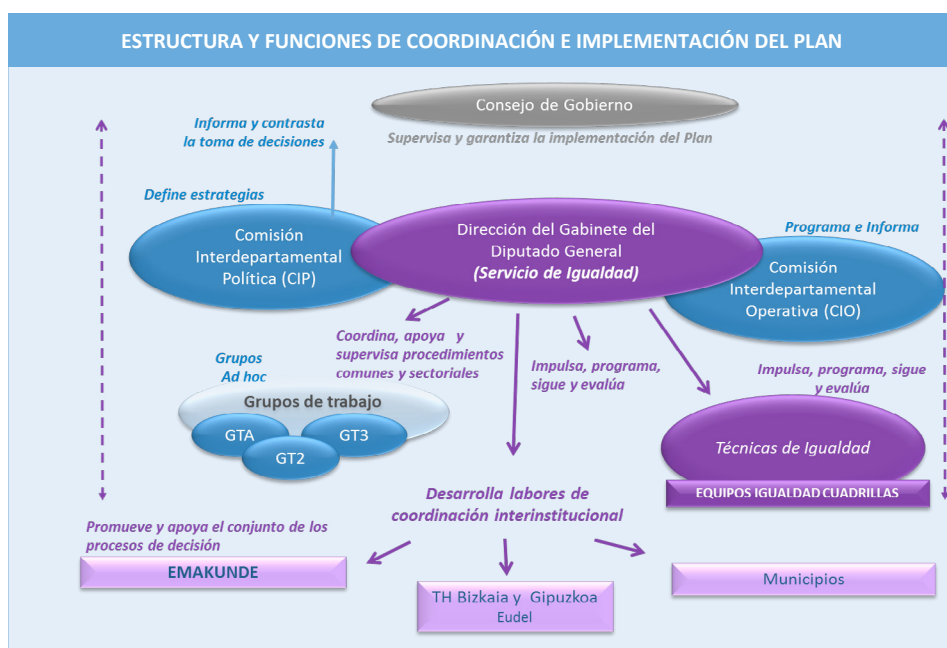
ESTRUCTURA Y FUNCIONES DE COORDINACIÓN E IMPLEMENTACIÓN DEL PLAN

Consejo de Gobierno

Supervisa y garantiza la implementación del Plan

Informa y contrasta la toma de decisiones

Define estrategias

Comisión Interdepartamental Política (CIP)

Dirección del Gabinete del Diputado General
*(Servicio de Igualdad)*

Programa e Informa

Comisión Interdepartamental Operativa (CIO)

Coordina, apoya y supervisa procedimientos comunes y sectoriales

Impulsa, programa, sigue y evalúa

Impulsa, programa, sigue y evalúa

Grupos Ad hoc

Grupos de trabajo

GTA

GT3

GT2

Técnicas de Igualdad

EQUIPOS IGUALDAD CUADRILLAS

Desarrolla labores de coordinación interinstitucional

Promueve y apoya el conjunto de los procesos de decisión

EMAKUNDE

TH Bizkaia y Gipuzkoa
Eudel

Municipios